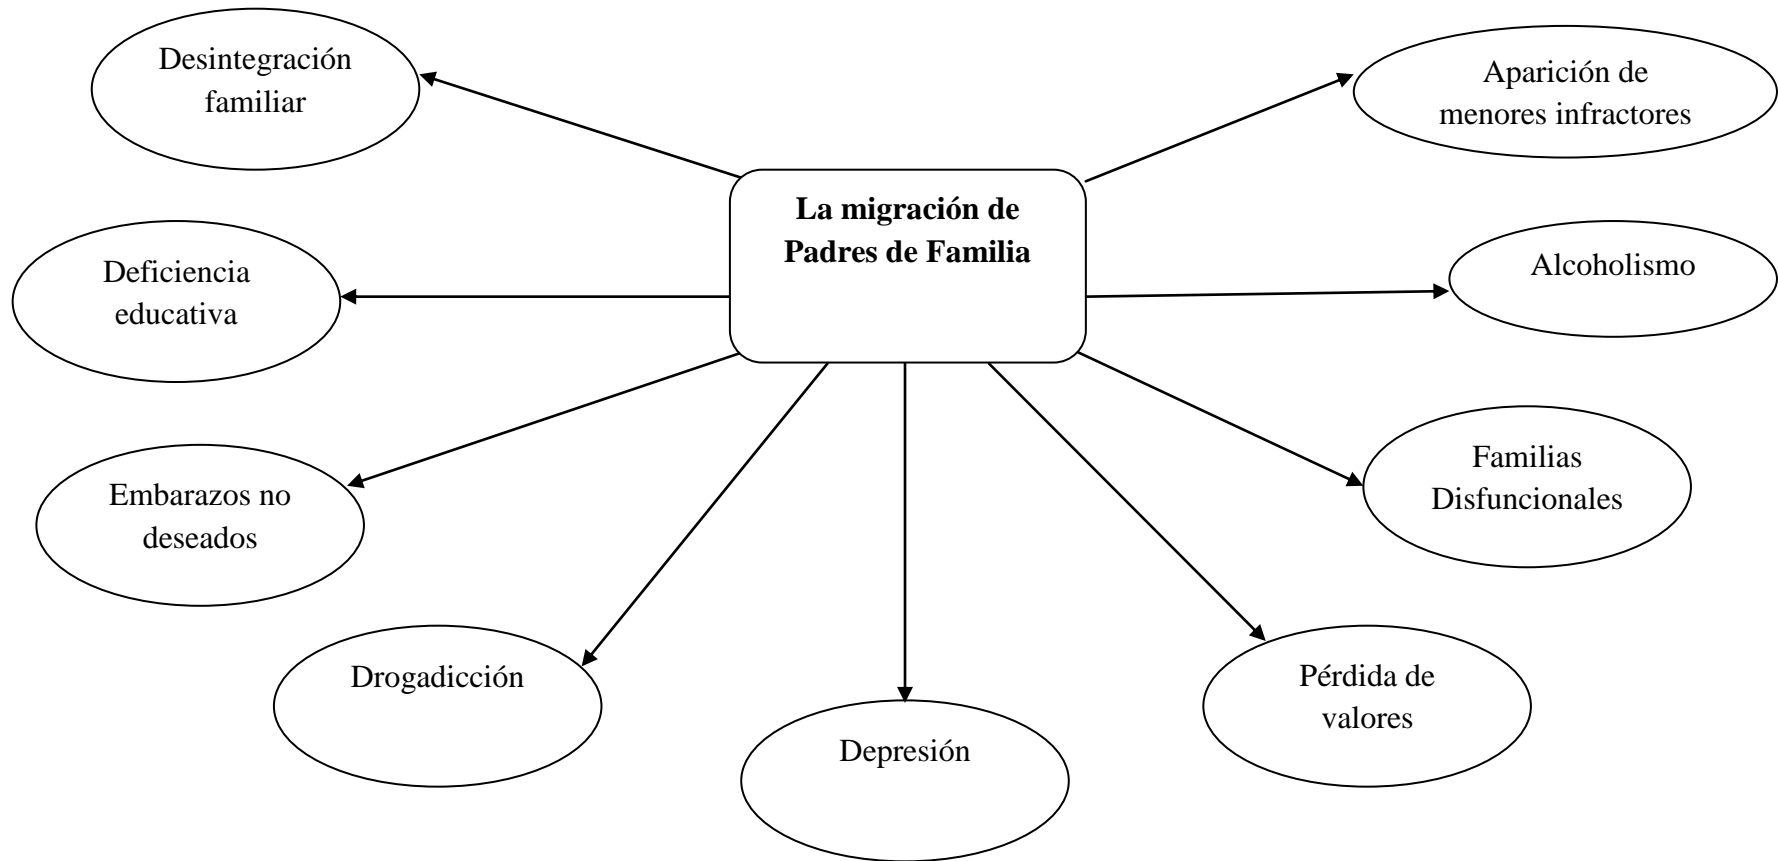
Desintegración familiar

Aparición de menores infractores

La migración de Padres de Familia

Deficiencia educativa

Alcoholismo

Embarazos no deseados

Familias Disfuncionales

Drogadicción

Depresión

Pérdida de valores